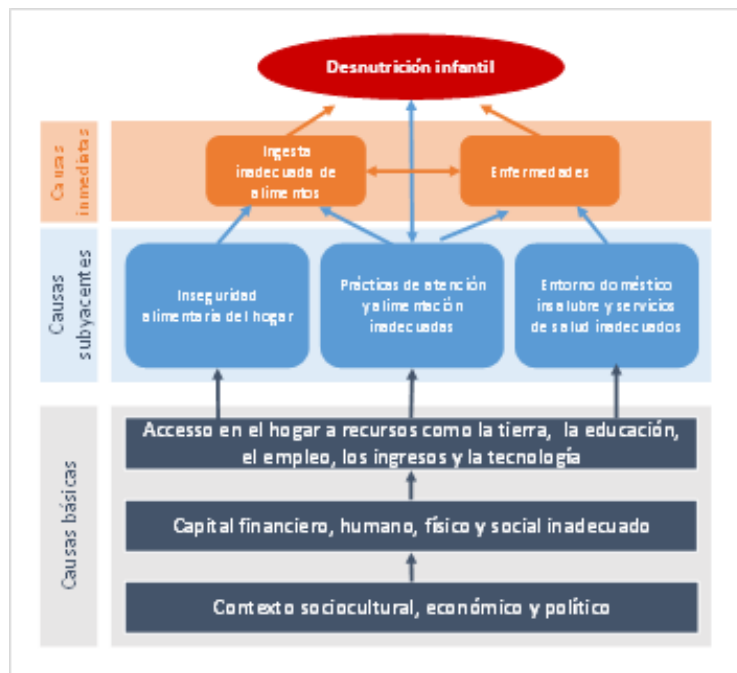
Desnutrición infantil

Causas inmediatas

Ingesta inadecuada de alimentos

Enfermedades

Causas subyacentes

Inseguridad alimentaria del hogar

Prácticas de atención y alimentación inadecuadas

Entorno doméstico insalubre y servicios de salud inadecuados

Causas básicas

Accesso en el hogar a recursos como la tierra, la educación, el empleo, los ingresos y la tecnología

Capital financiero, humano, físico y social inadecuado

Contexto sociocultural, económico y político